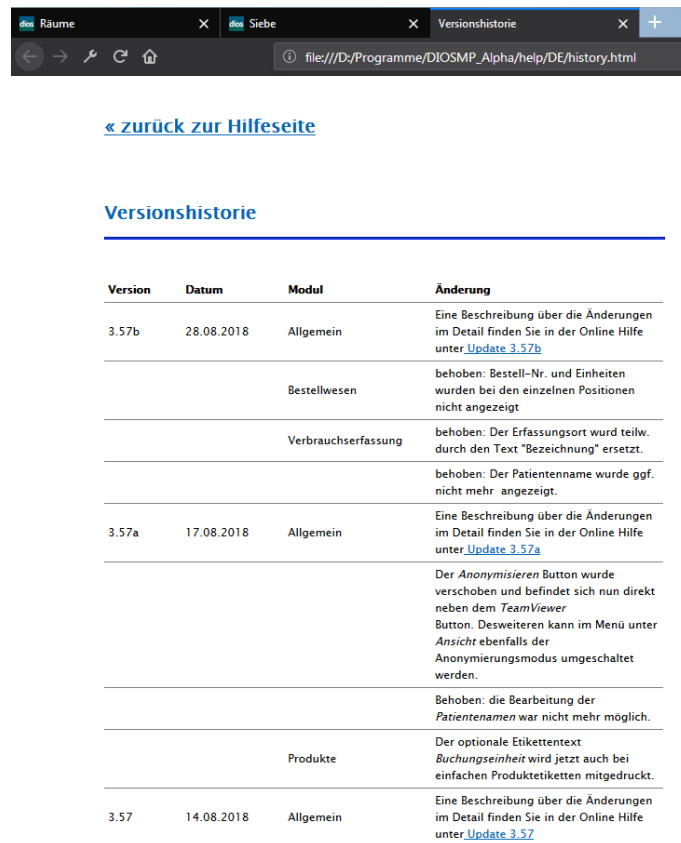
dios Räume ×
dios Siebe ×
Versionshistorie ×
+

file:///D:/Programme/DIOSMP_Alpha/help/DE/history.html

« zurück zur Hilfeseite

Versionshistorie

| Version | Datum | Modul | Änderung |
|---|---|---|---|
| 3.57b | 28.08.2018 | Allgemein | Eine Beschreibung über die Änderungen im Detail finden Sie in der Online Hilfe unter Update 3.57b |
| | | Bestellwesen | behoben: Bestell-Nr. und Einheiten wurden bei den einzelnen Positionen nicht angezeigt |
| | | Verbrauchserfassung | behoben: Der Erfassungsort wurd teilw. durch den Text "Bezeichnung" ersetzt. |
| | | | behoben: Der Patientenname wurde ggf. nicht mehr angezeigt. |
| 3.57a | 17.08.2018 | Allgemein | Eine Beschreibung über die Änderungen im Detail finden Sie in der Online Hilfe unter Update 3.57a |
| | | | Der *Anonymisieren* Button wurde verschoben und befindet sich nun direkt neben dem *TeamViewer* Button. Desweiteren kann im Menü unter *Ansicht* ebenfalls der Anonymierungsmodus umgeschaltet werden. |
| | | | Behoben: die Bearbeitung der *Patientenamen* war nicht mehr möglich. |
| | | Produkte | Der optionale Etikettentext *Buchungseinheit* wird jetzt auch bei einfachen Produktetiketten mitgedruckt. |
| 3.57 | 14.08.2018 | Allgemein | Eine Beschreibung über die Änderungen im Detail finden Sie in der Online Hilfe unter Update 3.57 |